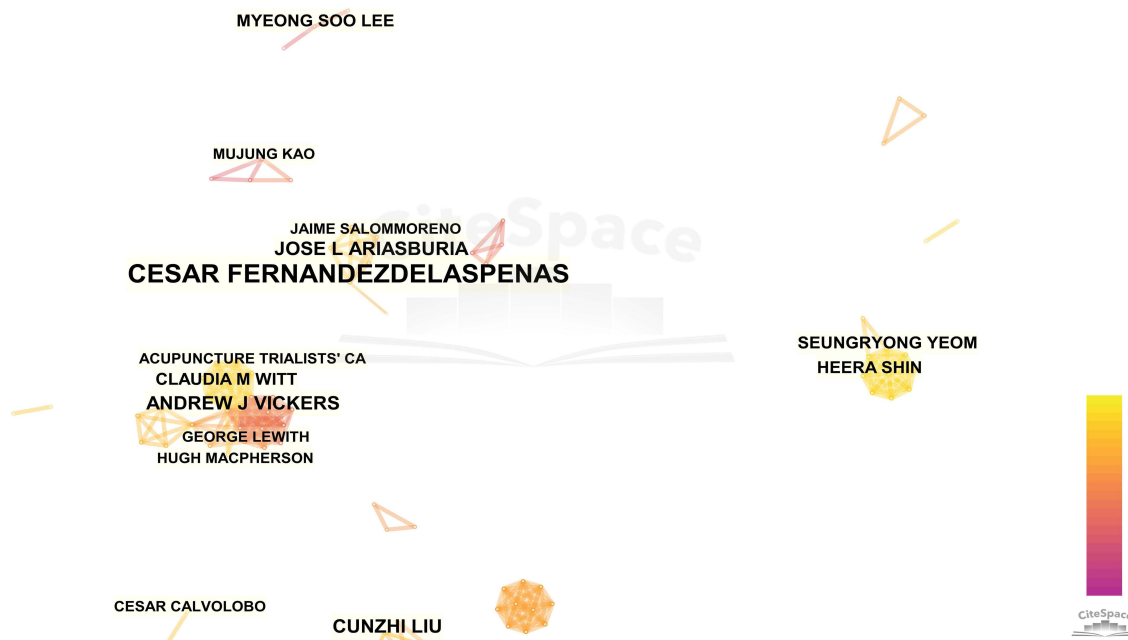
MYEONG SOO LEE

MUJUNG KAO

JAIME SALOMMORENO
JOSE L ARIASBURIA
CESAR FERNANDEZDELASPENAS

CiteSpace

SEUNGRYONG YEOM
HEERA SHIN

ACUPUNCTURE TRIALISTS' CA
CLAUDIA M WITT
ANDREW J VICKERS
GEORGE LEWITH
HUGH MACPHERSON

CESAR CALVOLOBO
CUNZHI LIU

CiteSpace